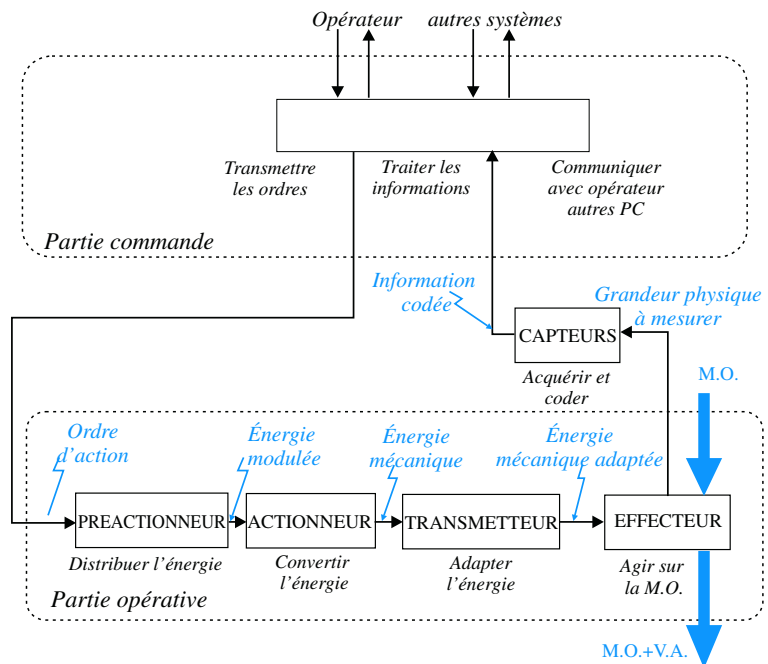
Opérateur

autres systèmes

Transmettre les ordres

Traiter les informations

Communiquer avec opérateur autres PC

Partie commande

Information codée

Grandeur physique à mesurer

CAPTEURS

Acquérir et coder

M.O.

Ordre d'action

Énergie modulée

Énergie mécanique

Énergie mécanique adaptée

PREACTIONNEUR

ACTIONNEUR

TRANSMETTEUR

EFFECTEUR

Distribuer l'énergie

Convertir l'énergie

Adapter l'énergie

Agir sur la M.O.

Partie opérative

M.O.+V.A.